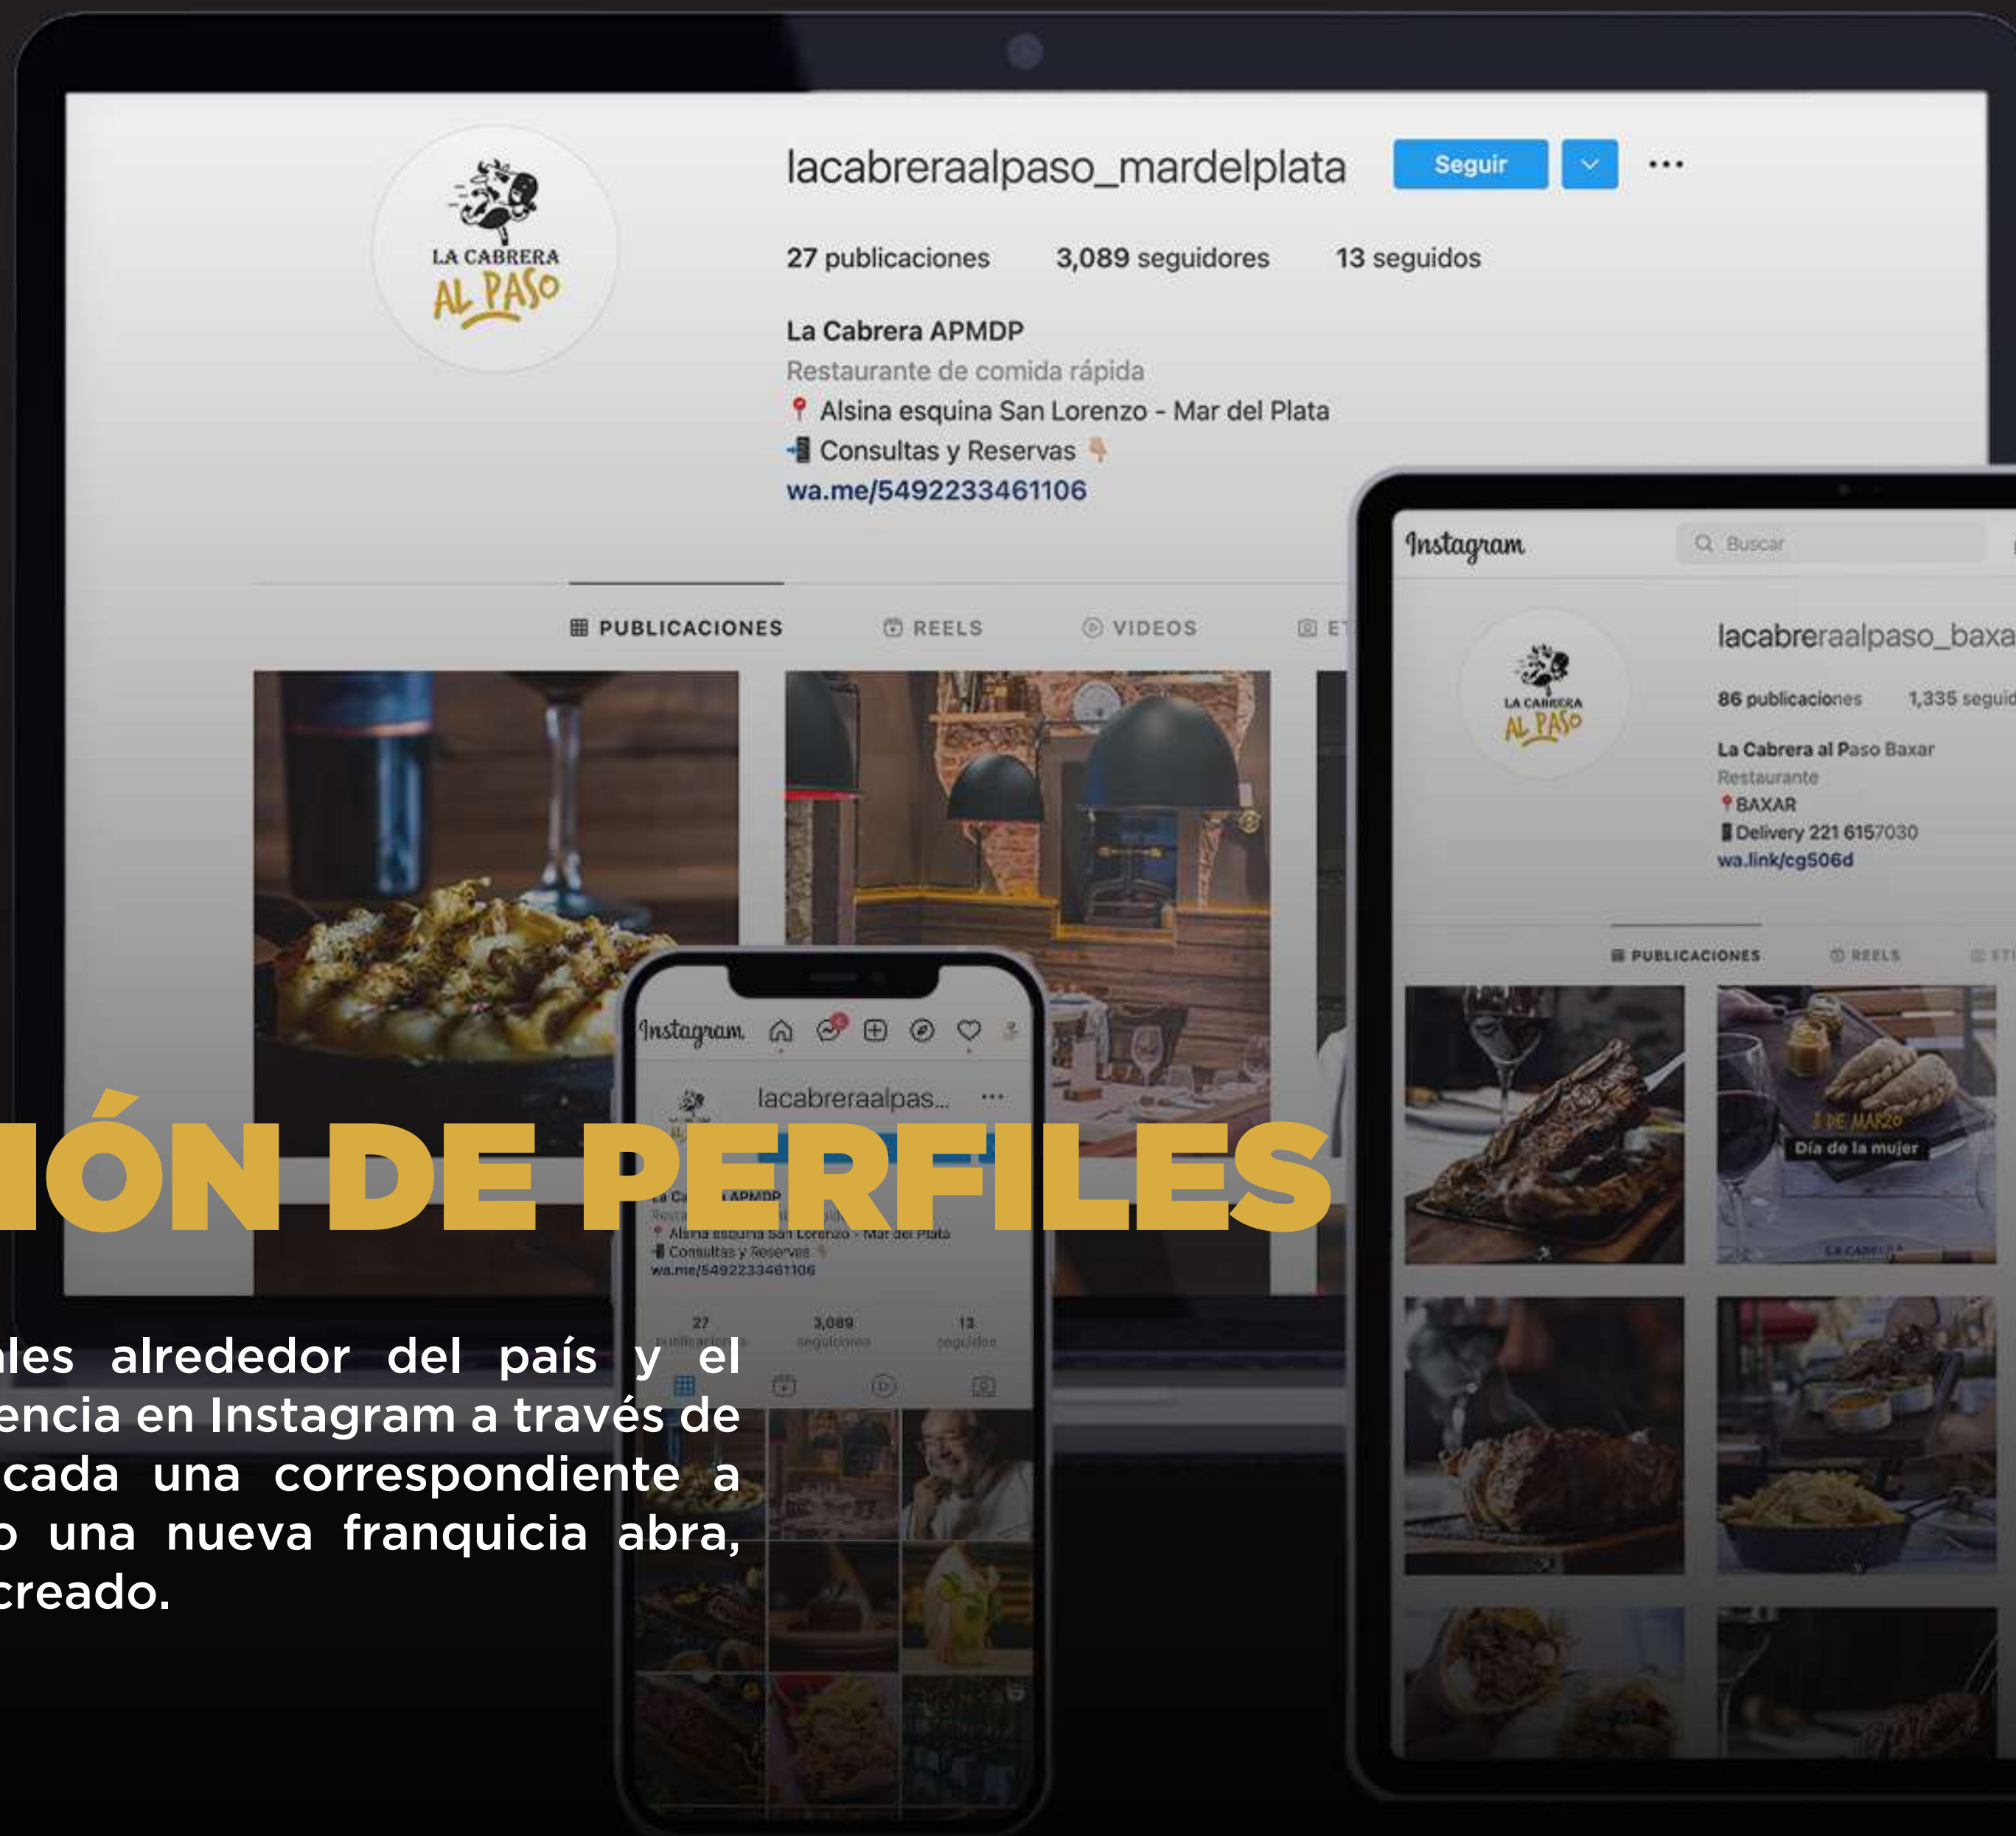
LA CABRERA AL PASO

lacabreraalpaso_mardelplata Seguir ···

27 publicaciones 3,089 seguidores 13 seguidos

La Cabrera APMDP
Restaurante de comida rápida
📍 Alsina esquina San Lorenzo - Mar del Plata
📲 Consultas y Reservas 👇
wa.me/5492233461106

PUBLICACIONES REELS VIDEOS ET

Instagram Buscar

lacabreraalpaso_baxa

86 publicaciones 1,335 seguid

La Cabrera al Paso Baxar
Restaurante
📍BAXAR
📱Delivery 221 6157030
wa.link/cg506d

PUBLICACIONES REELS ETI

8 DE MARZO
Día de la mujer

Instagram

lacabreraalpas... ···

La Ca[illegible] APMDP
📍 Alsina esquina San Lorenzo - Mar del Plata
📲 Consultas y Reservas
wa.me/5492233461106

27 publicaciones 3,089 seguidores 13 seguidos

IÓN DE PERFILES

ales alrededor del país y el encia en Instagram a través de cada una correspondiente a o una nueva franquicia abra, creado.